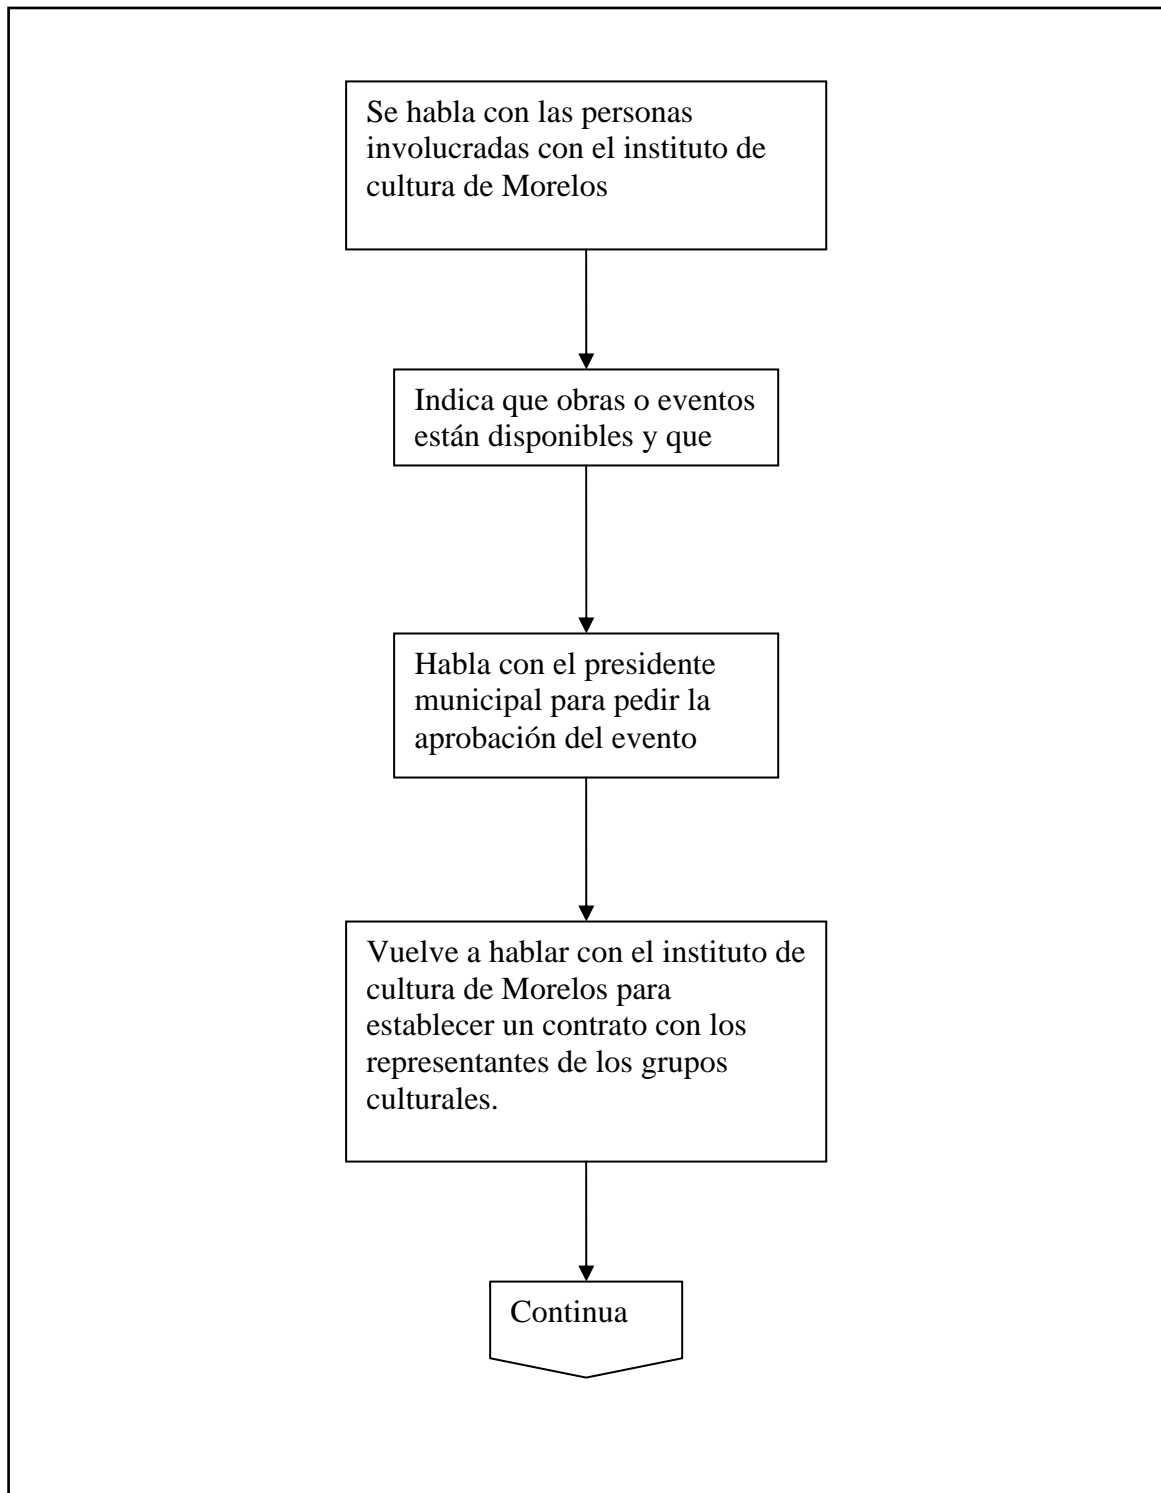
Se habla con las personas involucradas con el instituto de cultura de Morelos

Indica que obras o eventos están disponibles y que

Habla con el presidente municipal para pedir la aprobación del evento

Vuelve a hablar con el instituto de cultura de Morelos para establecer un contrato con los representantes de los grupos culturales.

Continua